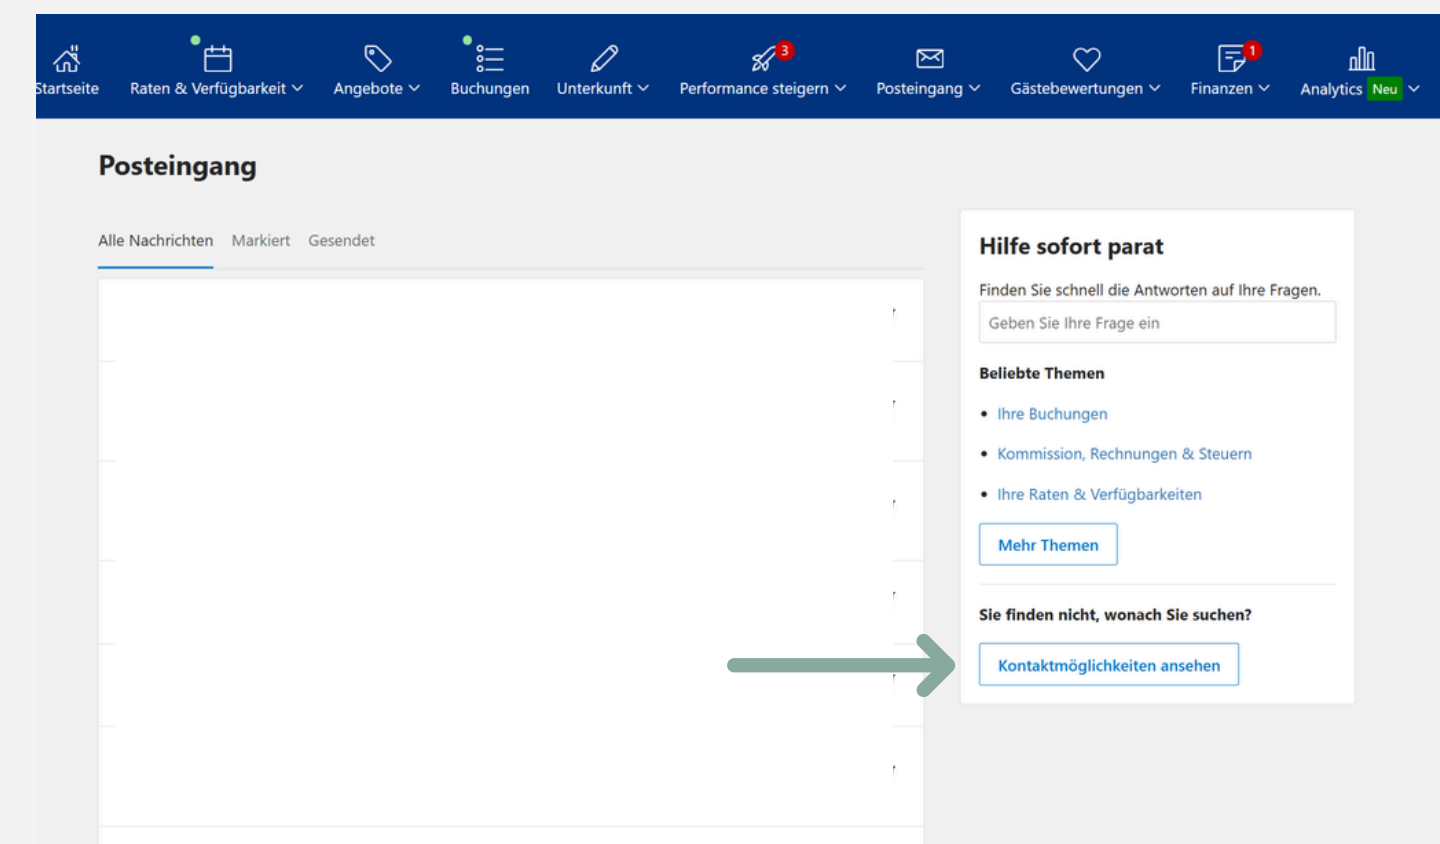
Startseite Raten & Verfügbarkeit Angebote Buchungen Unterkunft 3 Performance steigern Posteingang Gästebewertungen 1 Finanzen Analytics Neu

Posteingang

Alle Nachrichten Markiert Gesendet

Hilfe sofort parat

Finden Sie schnell die Antworten auf Ihre Fragen.

Geben Sie Ihre Frage ein

Beliebte Themen

- Ihre Buchungen
- Kommission, Rechnungen & Steuern
- Ihre Raten & Verfügbarkeiten

Mehr Themen

Sie finden nicht, wonach Sie suchen?

Kontaktmöglichkeiten ansehen